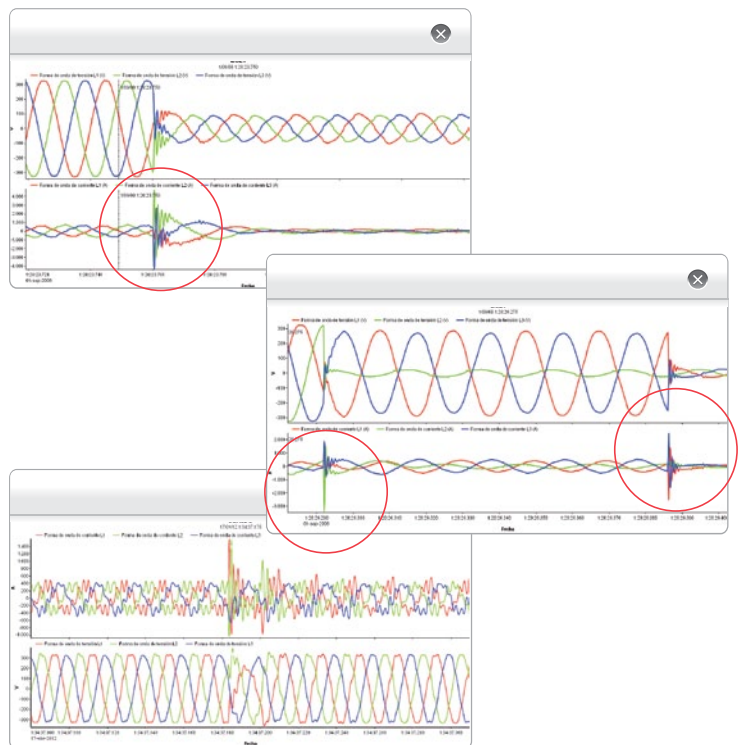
Forma de onda de tensión L1 (V)
Forma de onda de tensión L2 (V)
Forma de onda de tensión L3 (V)
V
Forma de onda de corriente L1 (A)
Forma de onda de corriente L2 (A)
Forma de onda de corriente L3 (A)
A
Fecha

Forma de onda de tensión L1 (V)
Forma de onda de tensión L2 (V)
Forma de onda de tensión L3 (V)
V
Forma de onda de corriente L1 (A)
Forma de onda de corriente L2 (A)
Forma de onda de corriente L3 (A)
A
Fecha

Forma de onda de corriente L1
Forma de onda de corriente L2
Forma de onda de corriente L3
A
Forma de onda de tensión L1
Forma de onda de tensión L2
Forma de onda de tensión L3
V
Fecha